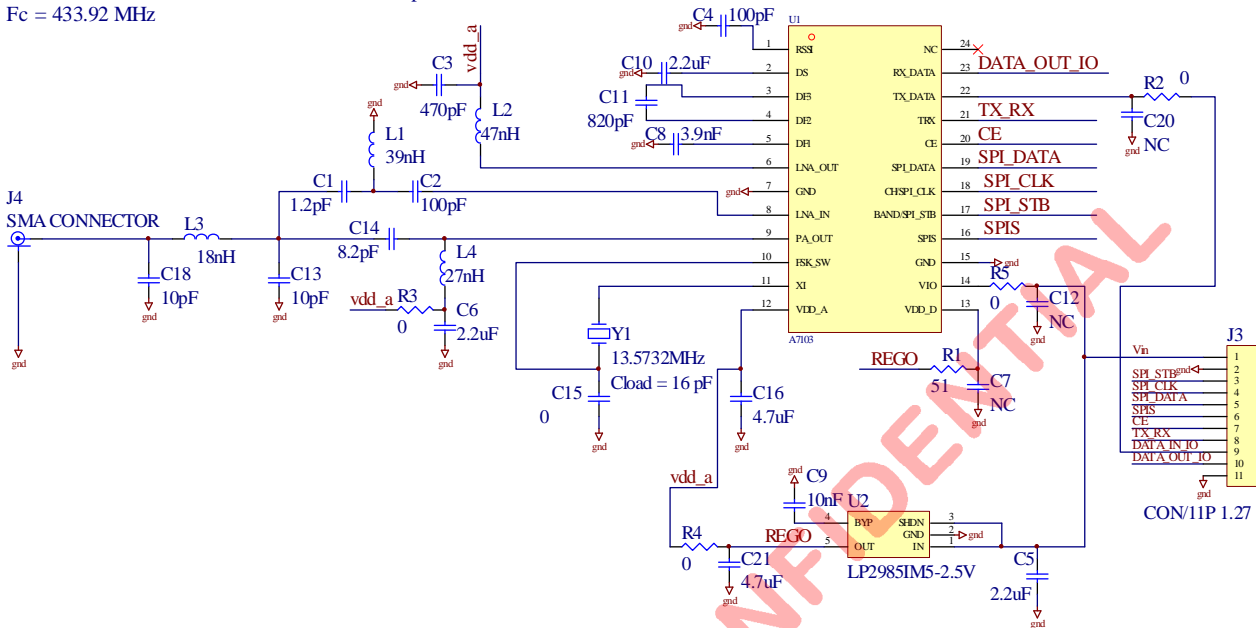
Fc = 433.92 MHz

C4 100pF
U1
1 RSSI
2 DS
3 DF3
4 DF2
5 DF1
6 LNA_OUT
7 GND
8 LNA_IN
9 PA_OUT
10 FSK_SW
11 XI
12 VDD_A
24 NC
23 RX_DATA
22 TX_DATA
21 TRX
20 CE
19 SPI_DATA
18 CHSPI_CLK
17 BAND/SPI_STB
16 SPIS
15 GND
14 VIO
13 VDD_D
A7103

DATA_OUT_IO
R2 0
TX_RX
C20 NC
CE
SPI_DATA
SPI_CLK
SPI_STB
SPIS
R5 0
C12 NC

C10 2.2uF
C11 820pF
C8 3.9nF
vdd_a
C3 470pF
L2 47nH
L1 39nH
C1 1.2pF
C2 100pF
J4
SMA CONNECTOR
L3 18nH
C18 10pF
C13 10pF
C14 8.2pF
L4 27nH
vdd_a R3 0
C6 2.2uF
Y1 13.5732MHz
Cload = 16 pF
C15 0
C16 4.7uF

REGO R1 51
C7 NC

J3
Vin 1
SPI_STB 2
SPI_CLK 3
SPI_DATA 4
SPIS 5
CE 6
TX_RX 7
DATA_IN_IO 8
DATA_OUT_IO 9
10
11
CON/11P 1.27

vdd_a
C9 10nF
U2
4 BYP
5 OUT
3 SHDN
2 GND
1 IN
R4 0
REGO
C21 4.7uF
LP2985IM5-2.5V
C5 2.2uF

gnd

CONFIDENTIAL